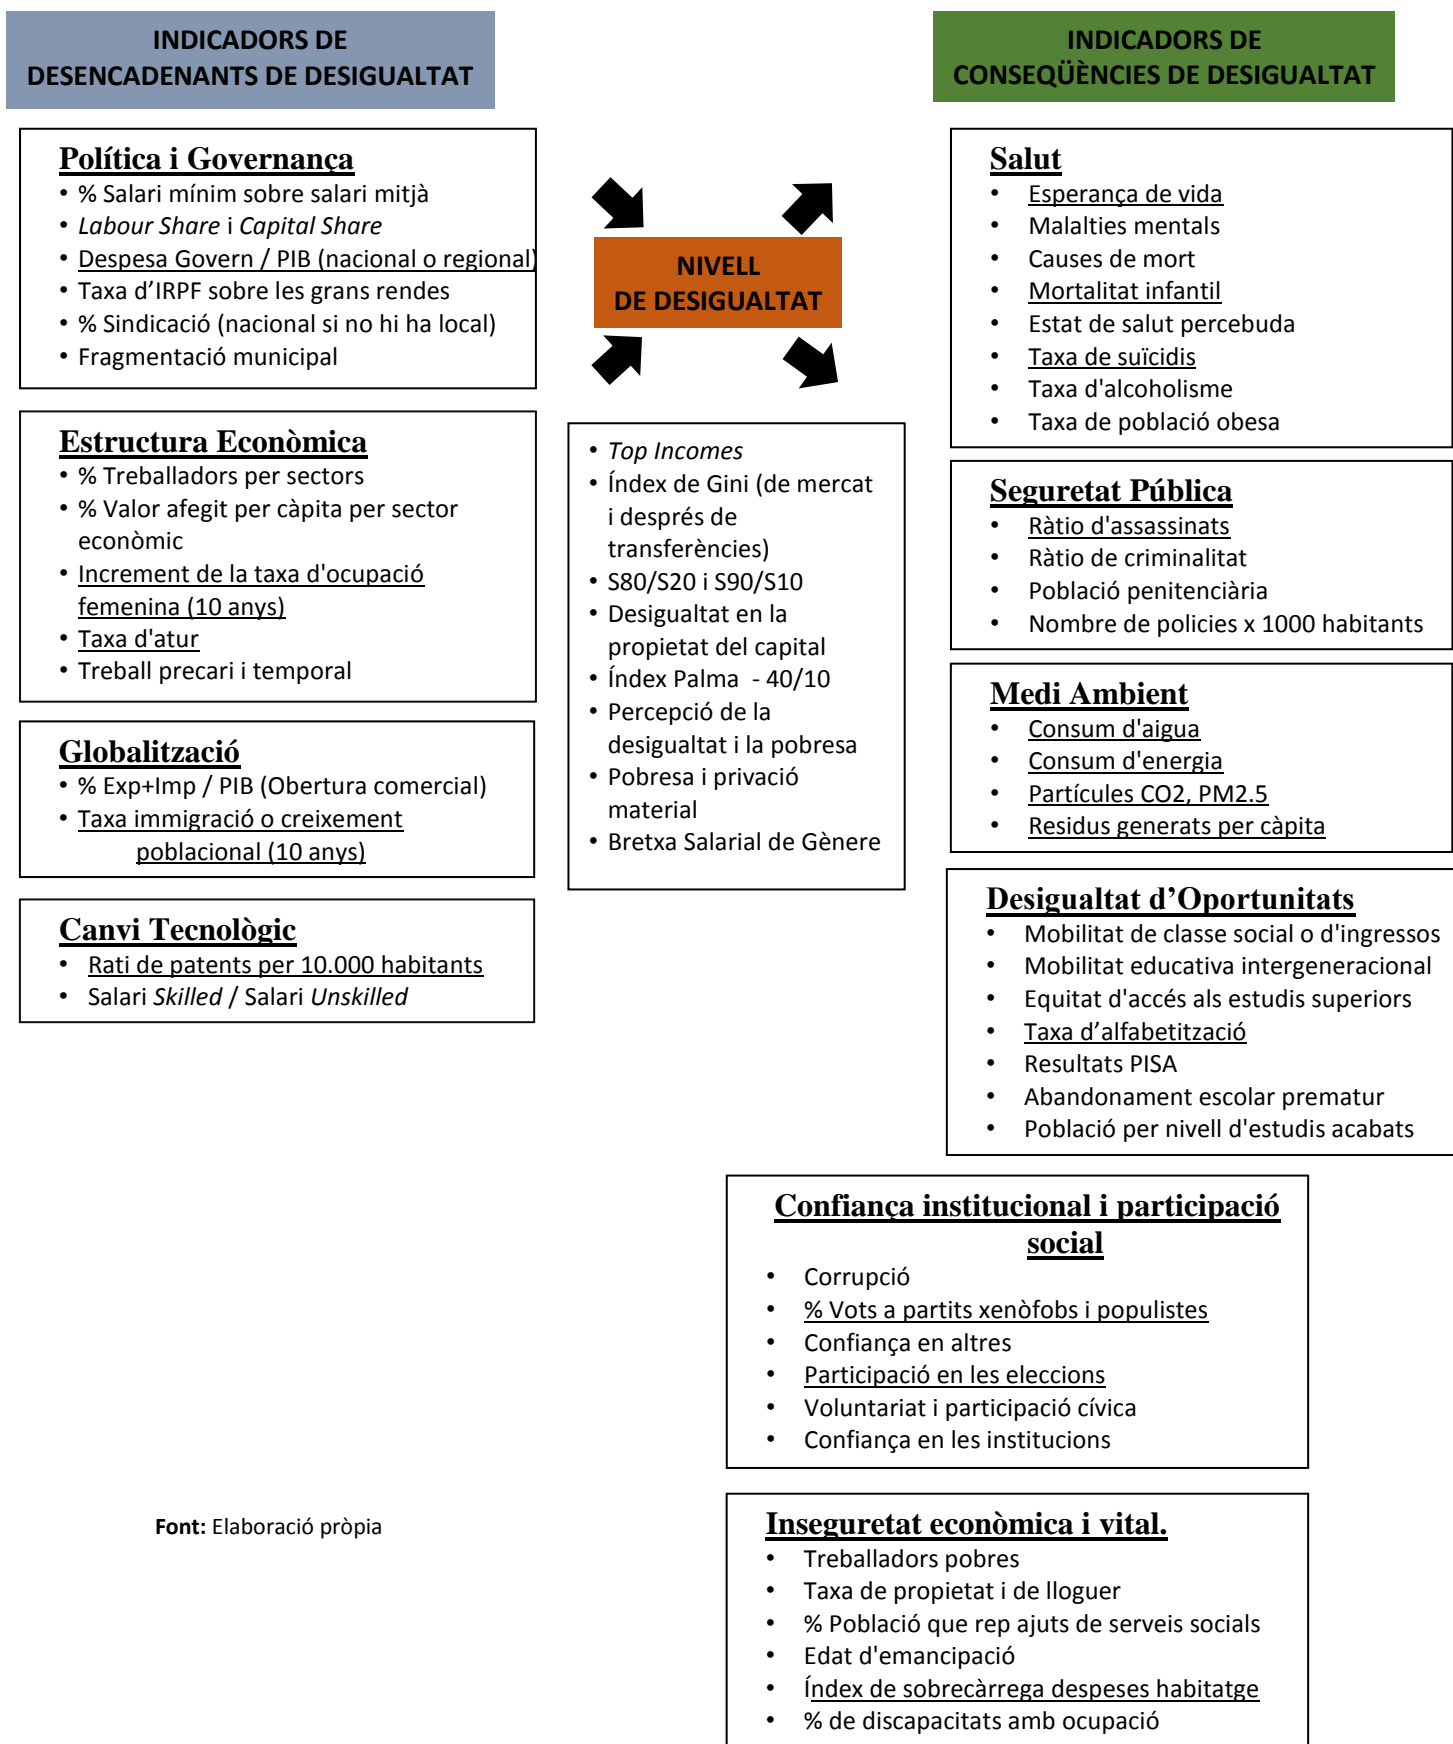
INDICADORS DE DESENCADENANTS DE DESIGUALTAT

INDICADORS DE CONSEQÜÈNCIES DE DESIGUALTAT

Política i Governança
• % Salari mínim sobre salari mitjà
• Labour Share i Capital Share
• Despesa Govern / PIB (nacional o regional)
• Taxa d'IRPF sobre les grans rendes
• % Sindicació (nacional si no hi ha local)
• Fragmentació municipal

NIVELL DE DESIGUALTAT

Salut
• Esperança de vida
• Malalties mentals
• Causes de mort
• Mortalitat infantil
• Estat de salut percebuda
• Taxa de suïcidis
• Taxa d'alcoholisme
• Taxa de població obesa

Estructura Econòmica
• % Treballadors per sectors
• % Valor afegit per càpita per sector econòmic
• Increment de la taxa d'ocupació femenina (10 anys)
• Taxa d'atur
• Treball precari i temporal

• Top Incomes
• Índex de Gini (de mercat i després de transferències)
• S80/S20 i S90/S10
• Desigualtat en la propietat del capital
• Índex Palma - 40/10
• Percepció de la desigualtat i la pobresa
• Pobresa i privació material
• Bretxa Salarial de Gènere

Seguretat Pública
• Ràtio d'assassinats
• Ràtio de criminalitat
• Població penitenciària
• Nombre de policies x 1000 habitants

Globalització
• % Exp+Imp / PIB (Obertura comercial)
• Taxa immigració o creixement poblacional (10 anys)

Medi Ambient
• Consum d'aigua
• Consum d'energia
• Partícules CO2, PM2.5
• Residus generats per càpita

Canvi Tecnològic
• Rati de patents per 10.000 habitants
• Salari Skilled / Salari Unskilled

Desigualtat d'Oportunitats
• Mobilitat de classe social o d'ingressos
• Mobilitat educativa intergeneracional
• Equitat d'accés als estudis superiors
• Taxa d'alfabetització
• Resultats PISA
• Abandonament escolar prematur
• Població per nivell d'estudis acabats

Confiança institucional i participació social
• Corrupció
• % Vots a partits xenòfobs i populistes
• Confiança en altres
• Participació en les eleccions
• Voluntariat i participació cívica
• Confiança en les institucions

Font: Elaboració pròpia

Inseguretat econòmica i vital.
• Treballadors pobres
• Taxa de propietat i de lloguer
• % Població que rep ajuts de serveis socials
• Edat d'emancipació
• Índex de sobrecàrrega despeses habitatge
• % de discapacitats amb ocupació